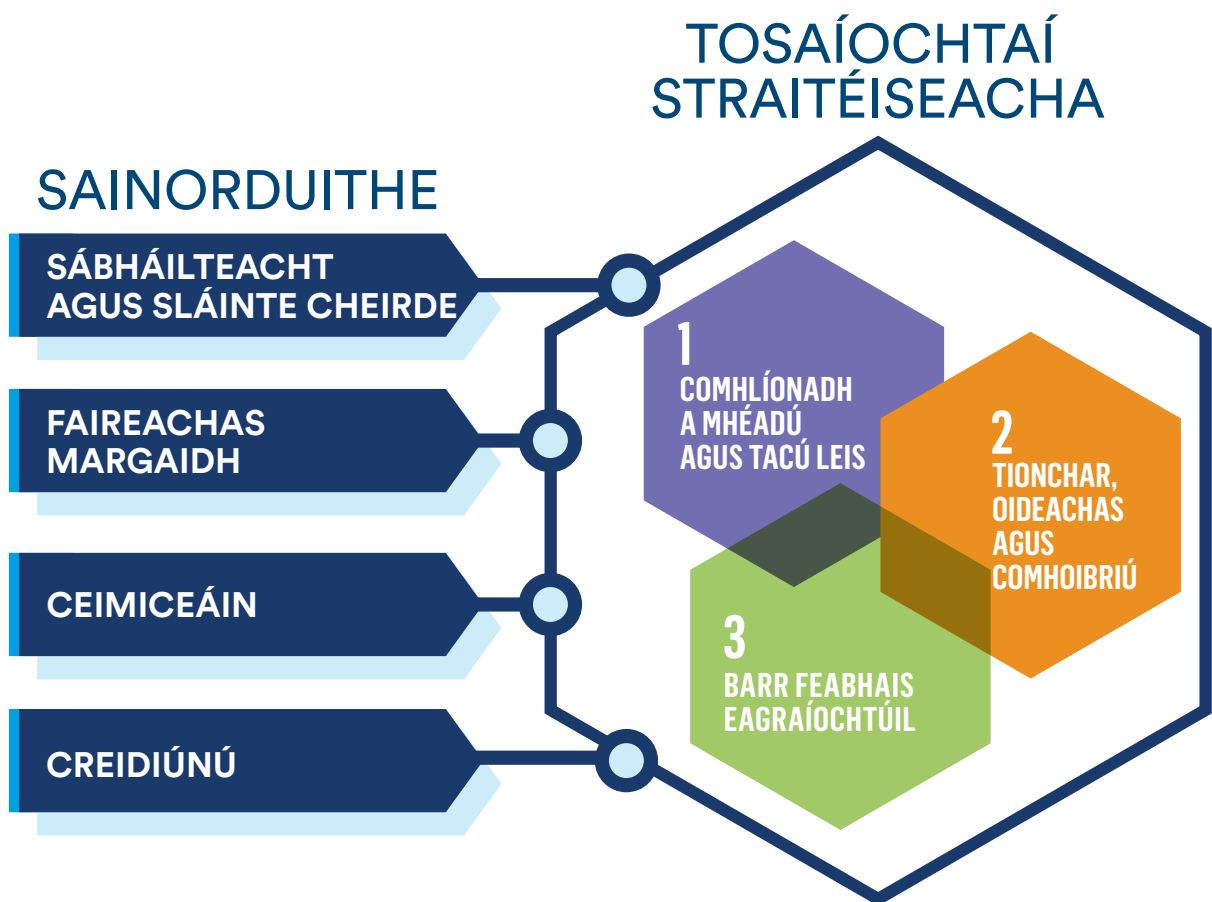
TOSAÍOCHTAÍ STRAITÉISEACHA

SAINORDUITHE

SÁBHÁILTEACHT AGUS SLÁINTE CHEIRDE

FAIREACHAS MARGAIDH

CEIMICEÁIN

CREIDIÚNÚ

1
COMHLÍONADH A MHÉADÚ AGUS TACÚ LEIS

2
TIONCHAR, OIDEACHAS AGUS COMHOIBRIÚ

3
BARR FEABHAIS EAGRAÍOCHTÚIL